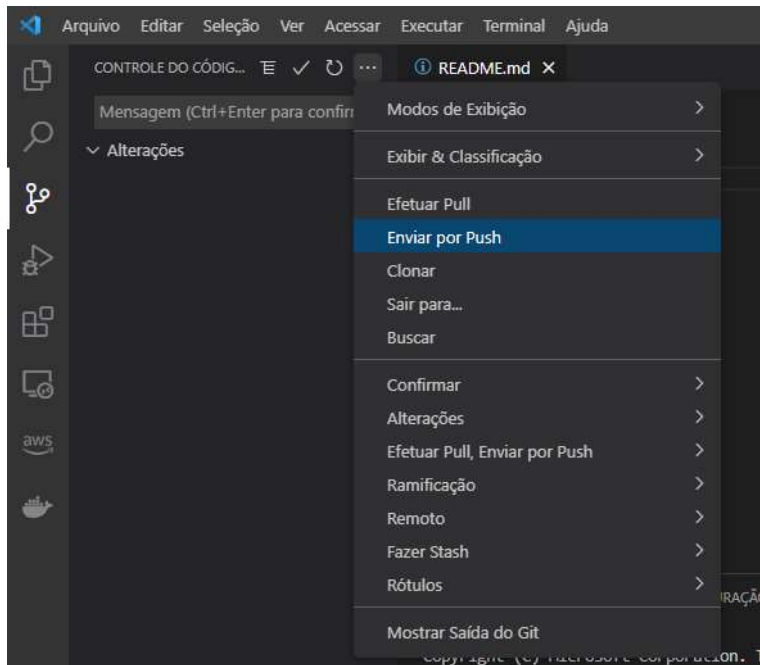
Arquivo Editar Seleção Ver Acessar Executar Terminal Ajuda

CONTROLE DO CÓDIG... ···

README.md ×

Mensagem (Ctrl+Enter para confirm

Alterações

aws

Modos de Exibição

Exibir & Classificação

Efetuar Pull

Enviar por Push

Clonar

Sair para...

Buscar

Confirmar

Alterações

Efetuar Pull, Enviar por Push

Ramificação

Remoto

Fazer Stash

Rótulos

Mostrar Saída do Git

RAÇÃ

Copyright (C) Microsoft Corporation. T